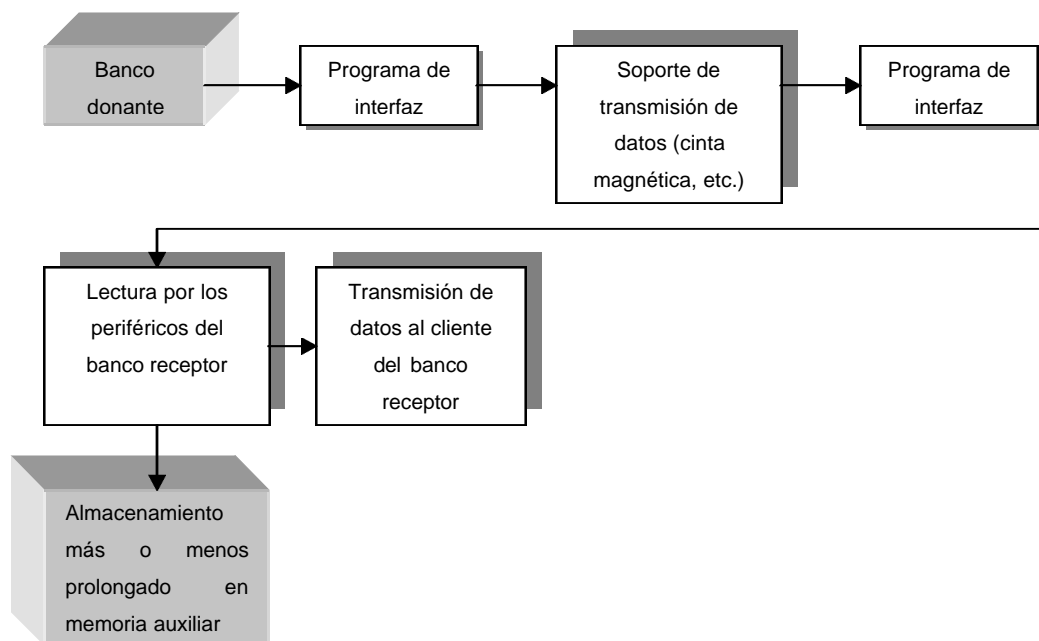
Banco donante

Programa de interfaz

Soporte de transmisión de datos (cinta magnética, etc.)

Programa de interfaz

Lectura por los periféricos del banco receptor

Transmisión de datos al cliente del banco receptor

Almacenamiento más o menos prolongado en memoria auxiliar